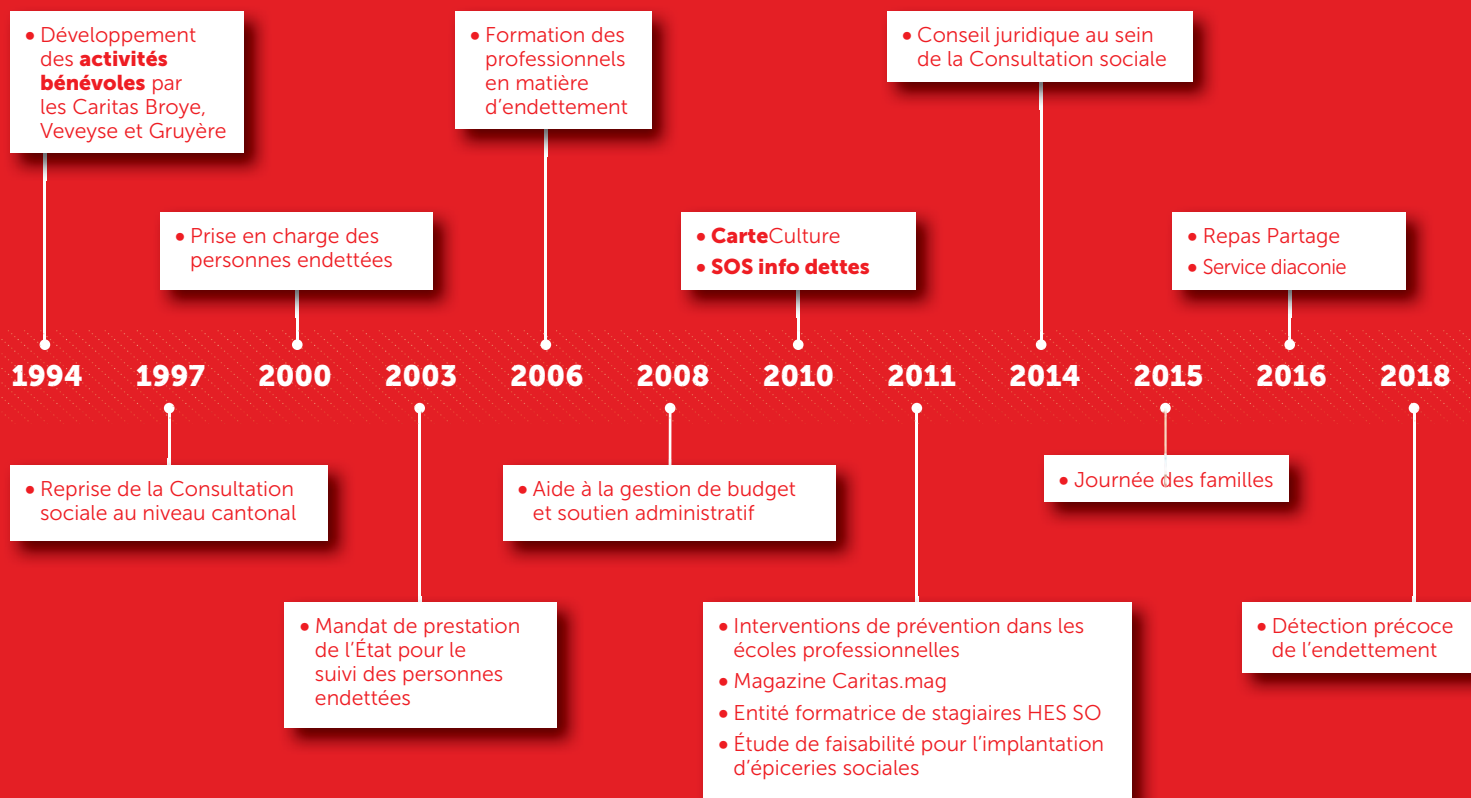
1994
• Développement des **activités bénévoles** par les Caritas Broye, Veveyse et Gruyère

1997
• Reprise de la Consultation sociale au niveau cantonal

2000
• Prise en charge des personnes endettées

2003
• Mandat de prestation de l’État pour le suivi des personnes endettées

2006
• Formation des professionnels en matière d’endettement

2008
• Aide à la gestion de budget et soutien administratif

2010
• **Carte**Culture
• **SOS info dettes**

2011
• Interventions de prévention dans les écoles professionnelles
• Magazine Caritas.mag
• Entité formatrice de stagiaires HES SO
• Étude de faisabilité pour l’implantation d’épiceries sociales

2014
• Conseil juridique au sein de la Consultation sociale

2015
• Journée des familles

2016
• Repas Partage
• Service diaconie

2018
• Détection précoce de l’endettement